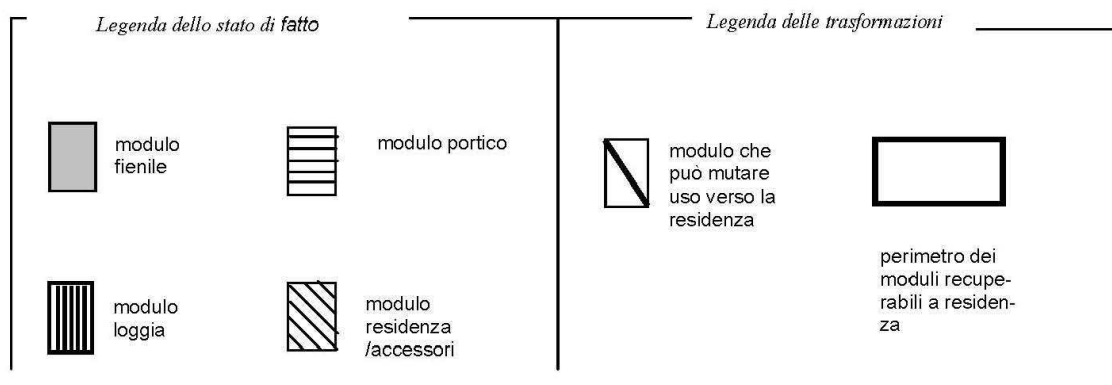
Legenda dello stato di fatto

Legenda delle trasformazioni

modulo fienile

modulo portico

modulo loggia

modulo residenza /accessori

modulo che può mutare uso verso la residenza

perimetro dei moduli recuperabili a residenza